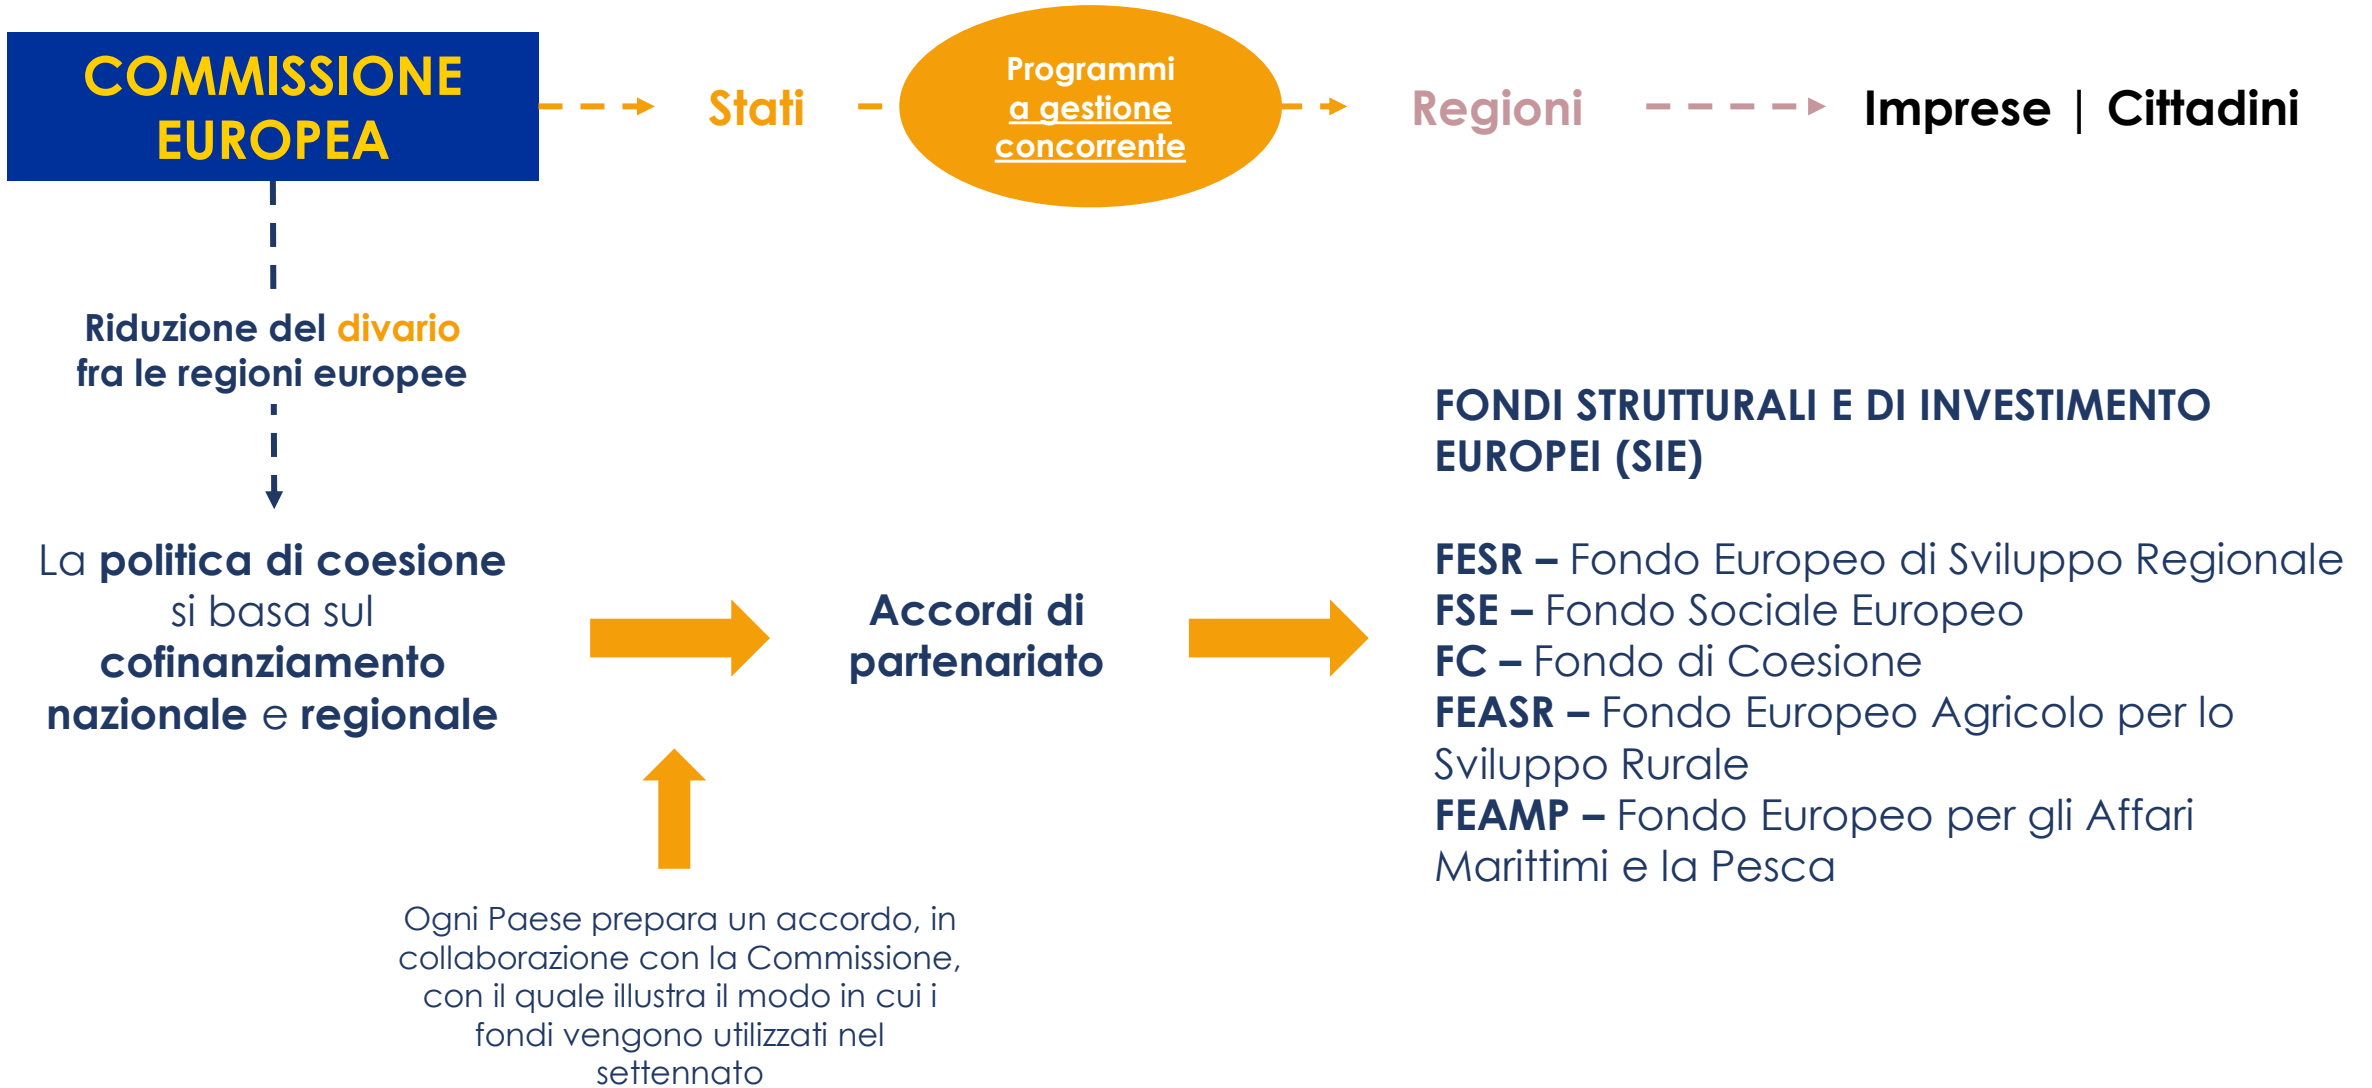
COMMISSIONE EUROPEA

Stati

Programmi a gestione concorrente

Regioni

Imprese | Cittadini

Riduzione del divario fra le regioni europee

La politica di coesione si basa sul cofinanziamento nazionale e regionale

Accordi di partenariato

Ogni Paese prepara un accordo, in collaborazione con la Commissione, con il quale illustra il modo in cui i fondi vengono utilizzati nel settennato

FONDI STRUTTURALI E DI INVESTIMENTO EUROPEI (SIE)

FESR – Fondo Europeo di Sviluppo Regionale
FSE – Fondo Sociale Europeo
FC – Fondo di Coesione
FEASR – Fondo Europeo Agricolo per lo Sviluppo Rurale
FEAMP – Fondo Europeo per gli Affari Marittimi e la Pesca